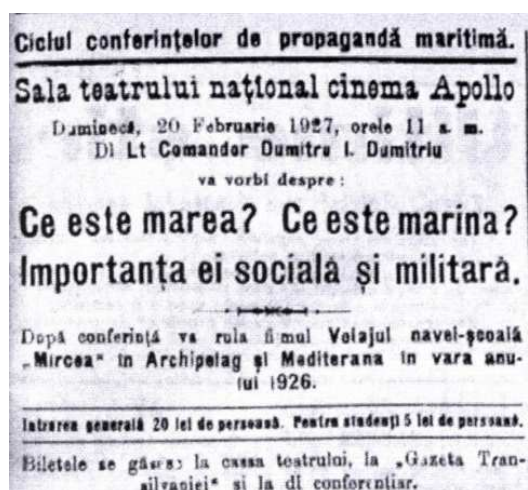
Ciclul conferințelor de propagandă maritimă.

Sala teatrului național cinema Apollo

Duminecă, 20 Februarie 1927, orele 11 a. m.
Dl Lt Comandor Dumitru I. Dumitriu
va vorbi despre:

Ce este marea? Ce este marina?
Importanța ei socială și militară.

După conferință va rula filmul Voiajul navei-școală „Mircea" in Archipelag și Mediterana in vara anului 1926.

Intrarea generală 20 lei de persoană. Pentru studenți 5 lei de persoană.

Biletele se găsesc la cassa teatrului, la „Gazeta Transilvaniei" și la dl conferențiar.